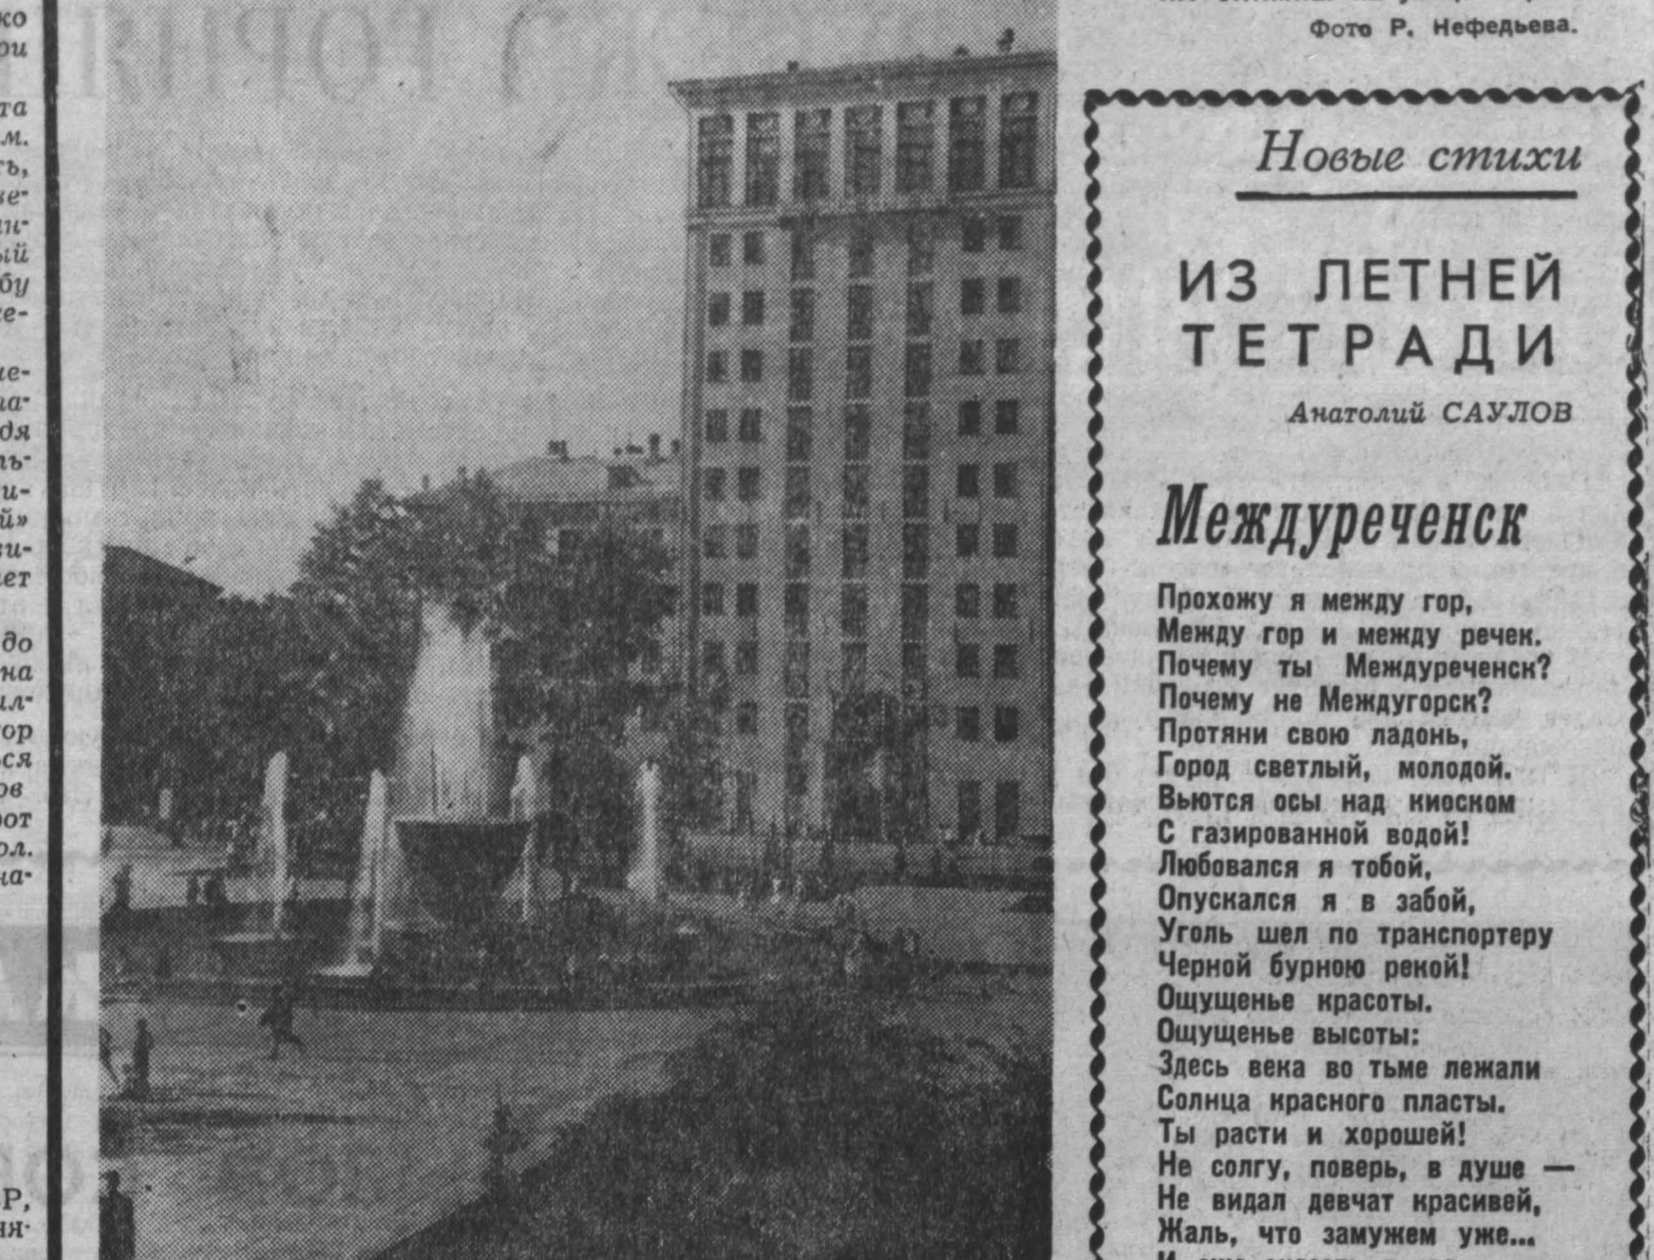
Фото Р. Нефедьева.

Новые стихи

ИЗ ЛЕТНЕЙ ТЕТРАДИ

Анатолий САУЛОВ

Междуреченск

Прохожу я между гор,
Между гор и между речек.
Почему ты Междуреченск?
Почему не Междугорск?
Протяни свою ладонь,
Город светлый, молодой.
Вьются осы над киоском
С газированной водой!
Любовался я тобой,
Опускался я в забой,
Уголь шел по транспортеру
Черной бурною рекой!
Ощущенье красоты.
Ощущенье высоты:
Здесь века во тьме лежали
Солнца красного пласты.
Ты расти и хорошей!
Не солгу, поверь, в душе —
Не видал девчат красивей,
Жаль, что замужем уже...
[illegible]